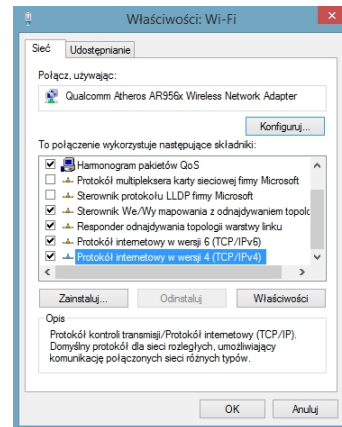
Właściwości: Wi-Fi

Sieć | Udostępnianie

Połącz, używając:

Qualcomm Atheros AR956x Wireless Network Adapter

Konfiguruj...

To połączenie wykorzystuje następujące składniki:

Harmonogram pakietów QoS
Protokół multipleksera karty sieciowej firmy Microsoft
Sterownik protokołu LLDP firmy Microsoft
Sterownik We/Wy mapowania z odnajdywaniem topolo
Responder odnajdywania topologii warstwy linku
Protokół internetowy w wersji 6 (TCP/IPv6)
Protokół internetowy w wersji 4 (TCP/IPv4)

Zainstaluj... | Odinstaluj | Właściwości

Opis
Protokół kontroli transmisji/Protokół internetowy (TCP/IP). Domyślny protokół dla sieci rozległych, umożliwiający komunikację połączonych sieci różnych typów.

OK | Anuluj